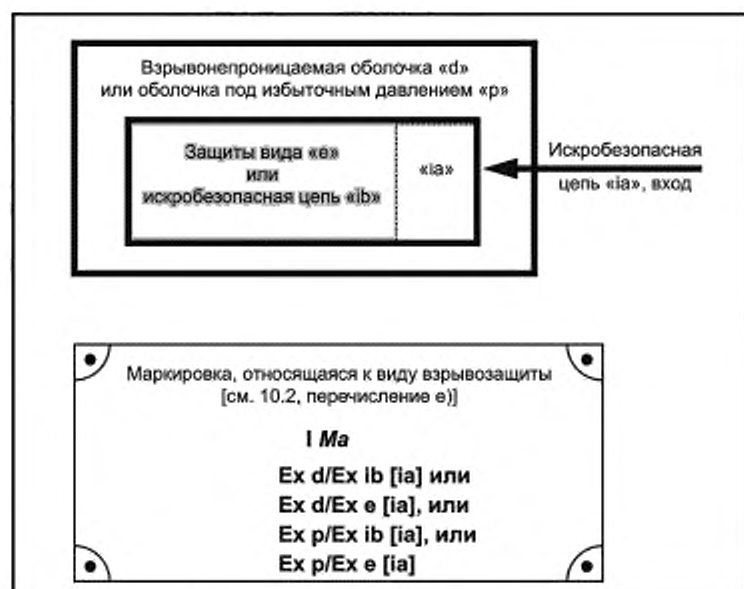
Взрывонепроницаемая оболочка «d» или оболочка под избыточным давлением «р»

Защиты вида «е» или искробезопасная цепь «ib»

«ia»

Искробезопасная цепь «ia», вход

Маркировка, относящаяся к виду взрывозащиты [см. 10.2, перечисление е)]

I *Ма*

Ex d/Ex ib [ia] или
Ex d/Ex e [ia], или
Ex p/Ex ib [ia], или
Ex p/Ex e [ia]